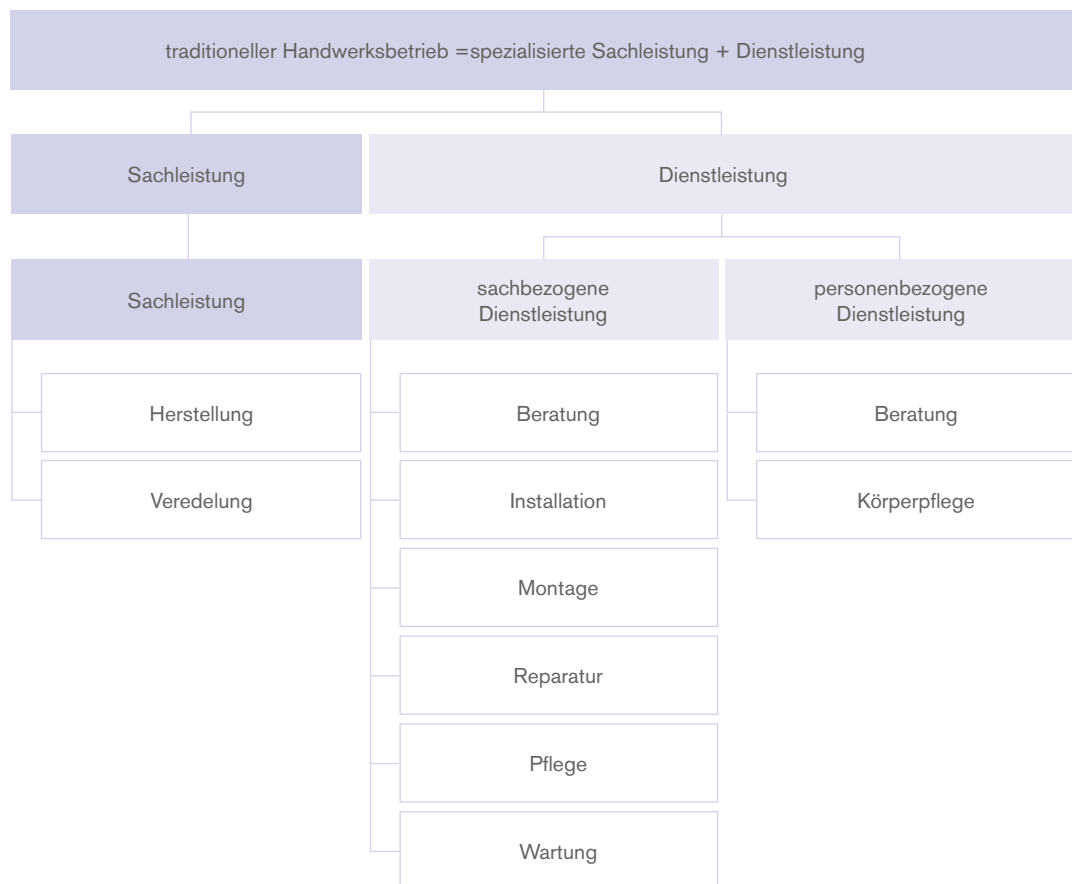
traditioneller Handwerksbetrieb =spezialisierte Sachleistung + Dienstleistung

Sachleistung

Dienstleistung

Sachleistung

Herstellung

Veredelung

sachbezogene Dienstleistung

Beratung

Installation

Montage

Reparatur

Pflege

Wartung

personenbezogene Dienstleistung

Beratung

Körperpflege